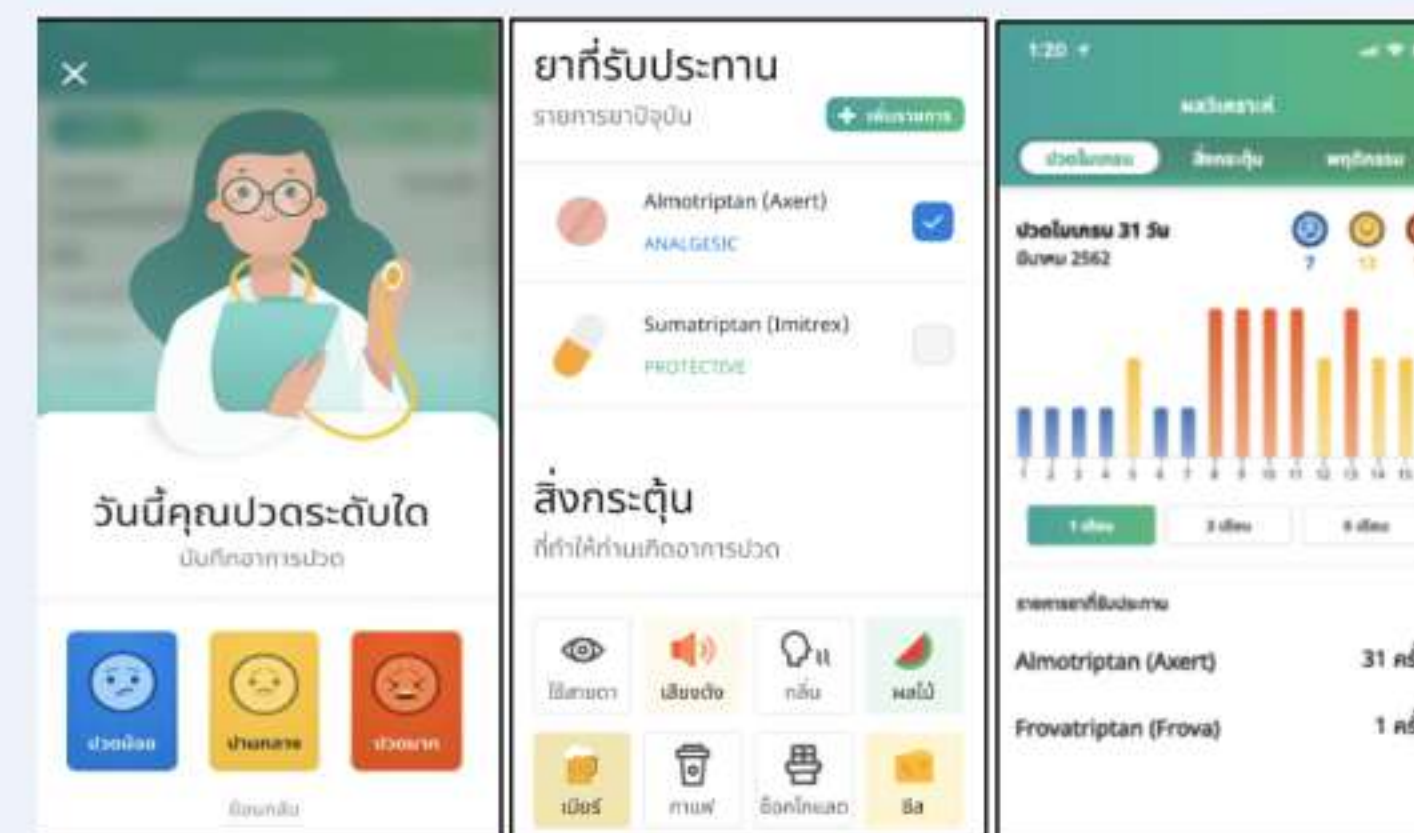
วันนี้คุณปวดระดับใด
บันทึกอาการปวด

ปวดน้อย
ปานกลาง
ปวดมาก

ย้อนกลับ

ยาที่รับประทาน
รายการยาปัจจุบัน
+ เพิ่มรายการ

Almotriptan (Axert)
ANALGESIC

Sumatriptan (Imitrex)
PROTECTIVE

สิ่งกระตุ้น
ที่ทำให้ท่านเกิดอาการปวด

ใช้สายตา
เสียงดัง
กลิ่น
ผลไม้
เบียร์
กาแฟ
ช็อคโกแลต
ชีส

1:20

ผลวิเคราะห์

ปวดไมเกรน
สิ่งกระตุ้น
พฤติกรรม

ปวดไมเกรน 31 วัน
มีนาคม 2562

7
13

1 2 3 4 5 6 7 8 9 10 11 12 13 14 15

1 เดือน
3 เดือน
6 เดือน

รายการยาที่รับประทาน

Almotriptan (Axert)
31 ครั้ง

Frovatriptan (Frova)
1 ครั้ง